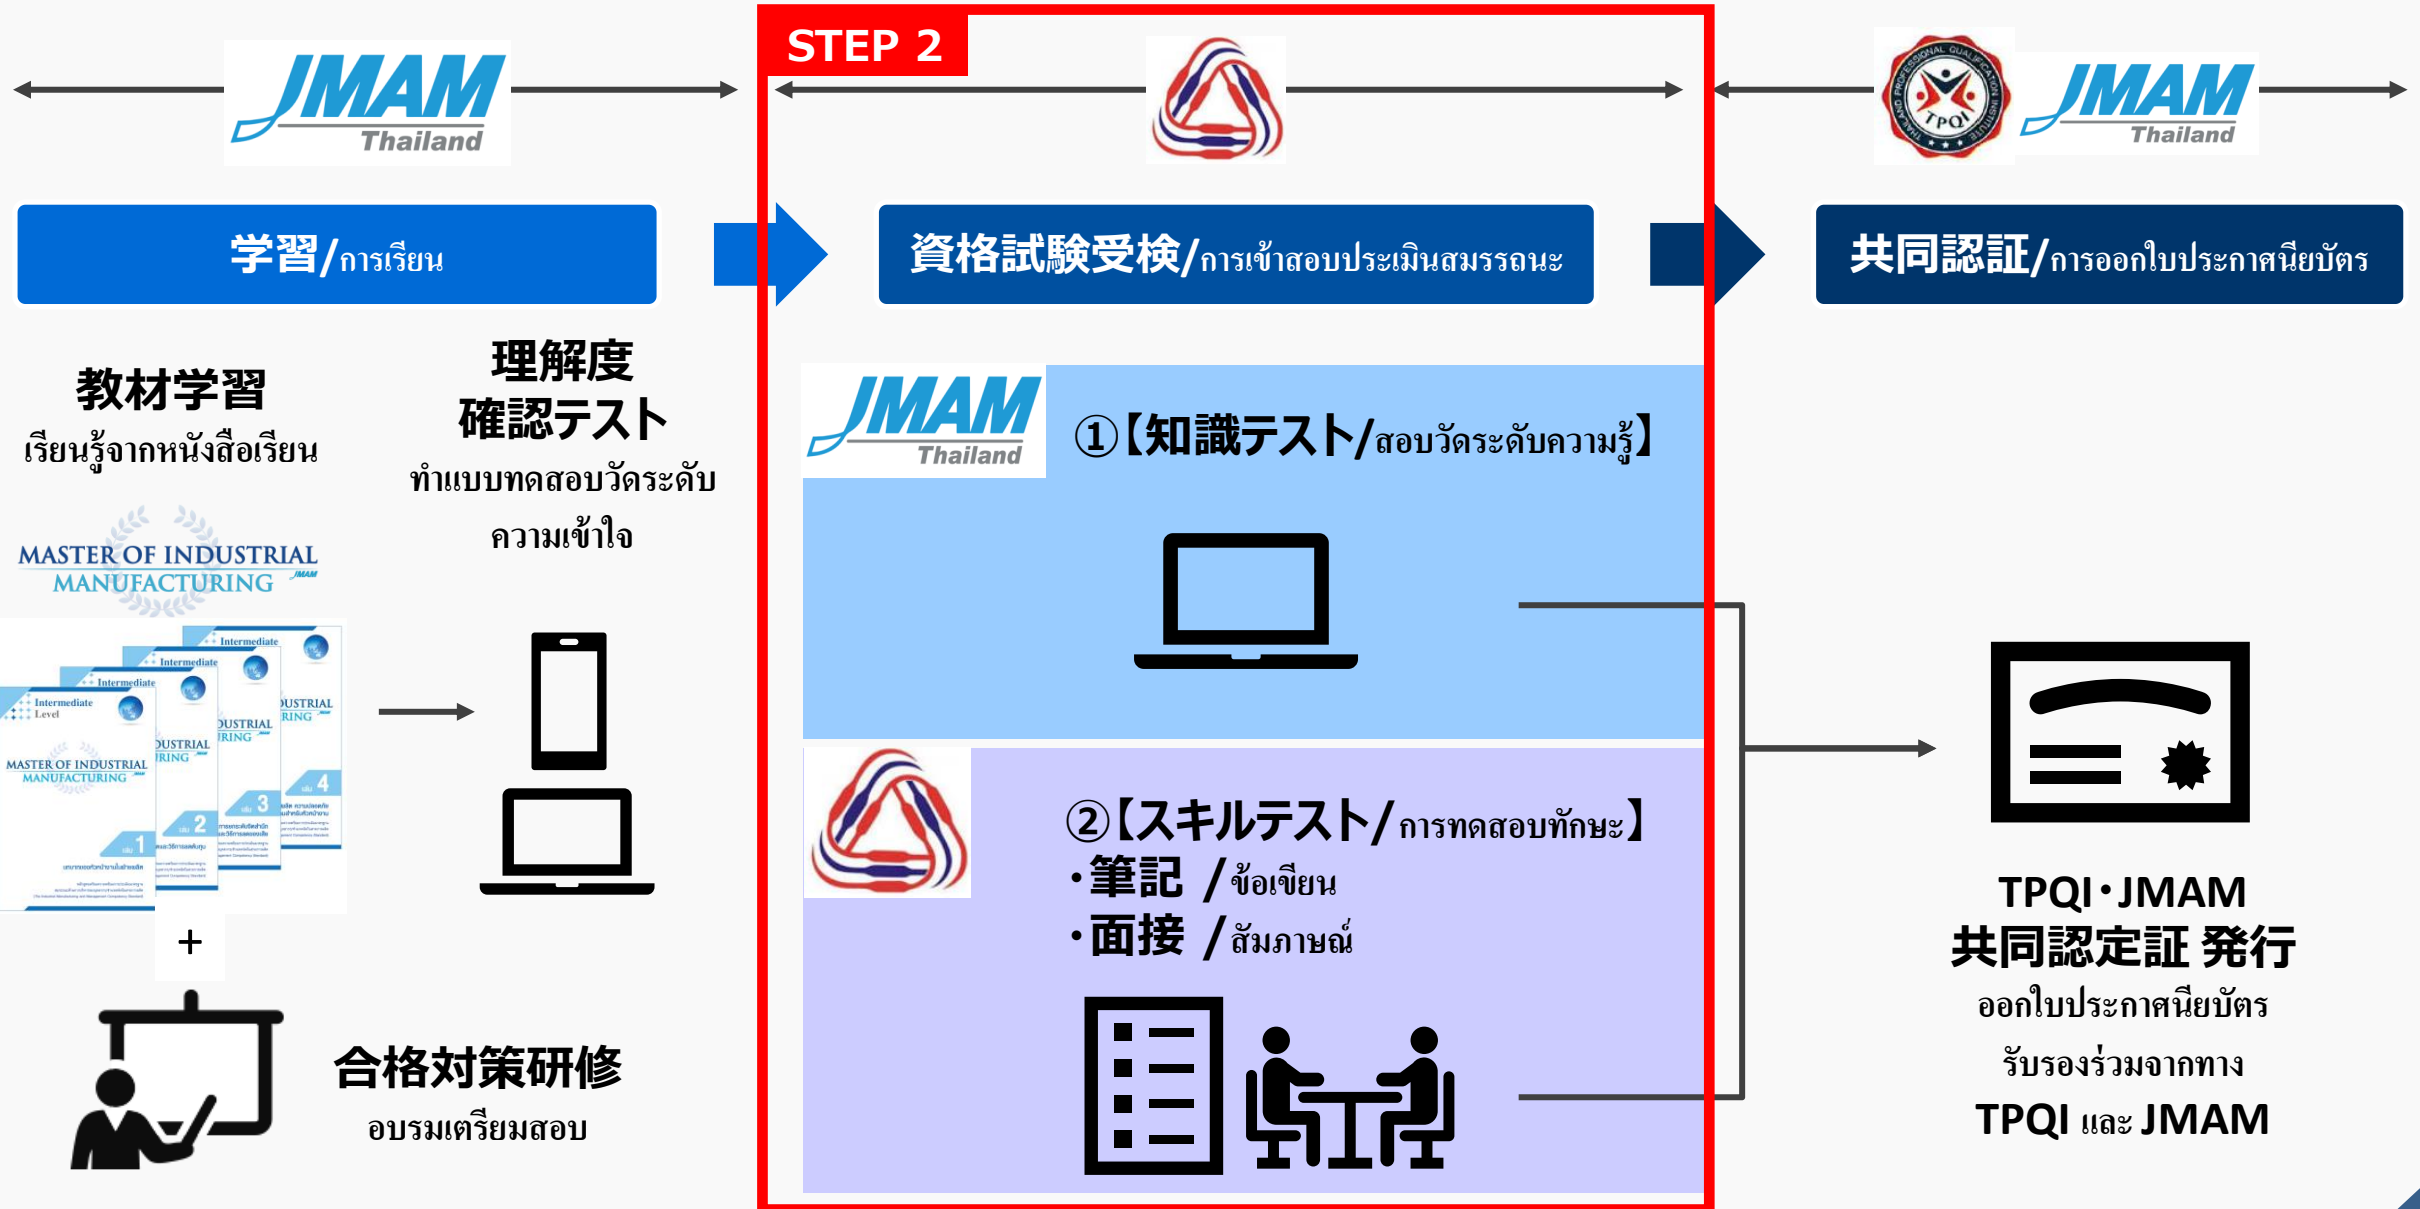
JMAM Thailand

STEP 2

TPQI JMAM Thailand

学習/การเรียน

資格試験受検/การเข้าสอบประเมินสมรรถนะ

共同認証/การออกใบประกาศนียบัตร

教材学習
เรียนรู้จากหนังสือเรียน

理解度確認テスト
ทำแบบทดสอบวัดระดับความเข้าใจ

MASTER OF INDUSTRIAL MANUFACTURING

Intermediate Level

+

合格対策研修
อบรมเตรียมสอบ

JMAM Thailand

①【知識テスト/สอบวัดระดับความรู้】

②【スキルテスト/การทดสอบทักษะ】
・筆記 /ข้อเขียน
・面接 /สัมภาษณ์

TPQI・JMAM
共同認定証 発行
ออกใบประกาศนียบัตร
รับรองร่วมจากทาง
TPQI และ JMAM